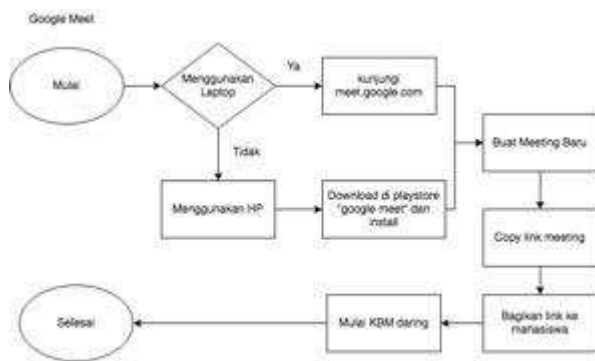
Google Meet

Mulai

Menggunakan Laptop

Ya

kunjungi meet.google.com

Tidak

Menggunakan HP

Download di playstore "google meet" dan install

Buat Meeting Baru

Copy link meeting

Bagikan link ke mahasiswa

Mulai KBM daring

Selesai